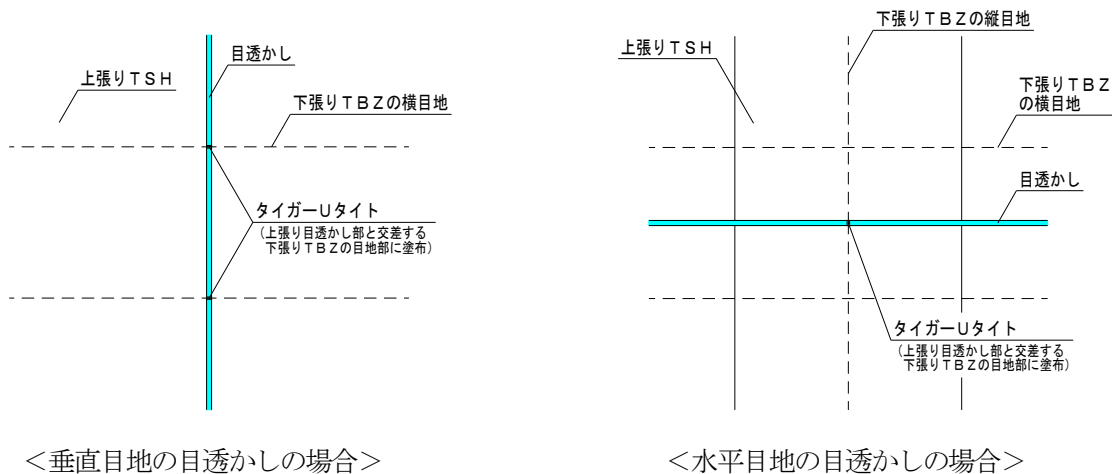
目透かし

上張りＴＳＨ

下張りＴＢＺの横目地

タイガーＵタイト
（上張り目透かし部と交差する下張りＴＢＺの目地部に塗布）

＜垂直目地の目透かしの場合＞

下張りＴＢＺの縦目地

上張りＴＳＨ

下張りＴＢＺの横目地

目透かし

タイガーＵタイト
（上張り目透かし部と交差する下張りＴＢＺの目地部に塗布）

＜水平目地の目透かしの場合＞